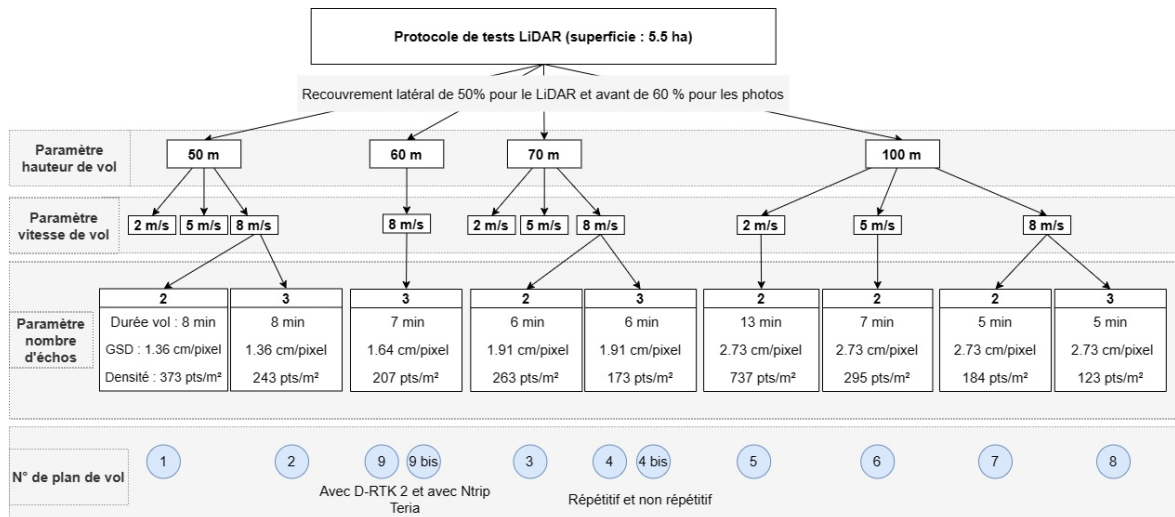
Protocole de tests LiDAR (superficie : 5.5 ha)

Recouvrement latéral de 50% pour le LiDAR et avant de 60 % pour les photos

Paramètre hauteur de vol

50 m

60 m

70 m

100 m

Paramètre vitesse de vol

2 m/s | 5 m/s | 8 m/s

8 m/s

2 m/s | 5 m/s | 8 m/s

2 m/s

5 m/s

8 m/s

Paramètre nombre d'échos

| 2 | 3 | 3 | 2 | 3 | 2 | 2 | 2 | 3 |
|---|---|---|---|---|---|---|---|---|
| Durée vol : 8 min | 8 min | 7 min | 6 min | 6 min | 13 min | 7 min | 5 min | 5 min |
| GSD : 1.36 cm/pixel | 1.36 cm/pixel | 1.64 cm/pixel | 1.91 cm/pixel | 1.91 cm/pixel | 2.73 cm/pixel | 2.73 cm/pixel | 2.73 cm/pixel | 2.73 cm/pixel |
| Densité : 373 pts/m² | 243 pts/m² | 207 pts/m² | 263 pts/m² | 173 pts/m² | 737 pts/m² | 295 pts/m² | 184 pts/m² | 123 pts/m² |

N° de plan de vol

1

2

9 | 9 bis

Avec D-RTK 2 et avec Ntrip Teria

3

4 | 4 bis

Répétitif et non répétitif

5

6

7

8